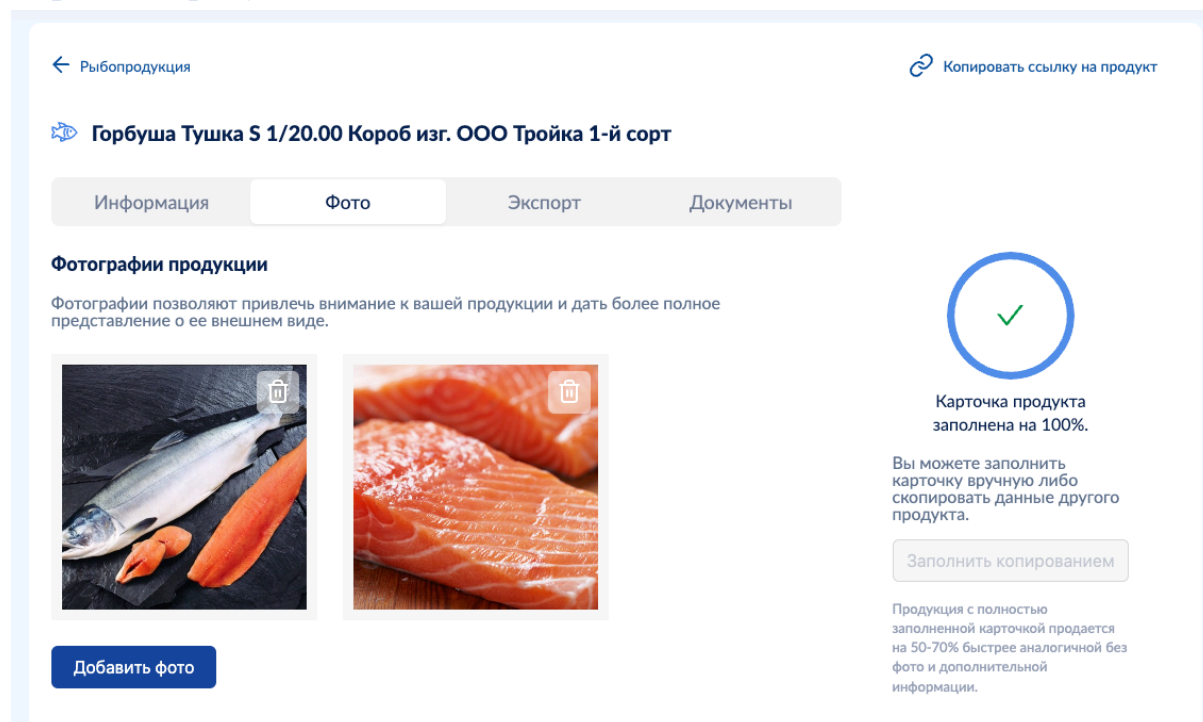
← Рыбопродукция

Копировать ссылку на продукт

Горбуша Тушка S 1/20.00 Короб изг. ООО Тройка 1-й сорт

Информация | Фото | Экспорт | Документы

Фотографии продукции

Фотографии позволяют привлечь внимание к вашей продукции и дать более полное представление о ее внешнем виде.

Добавить фото

Карточка продукта заполнена на 100%.

Вы можете заполнить карточку вручную либо скопировать данные другого продукта.

Заполнить копированием

Продукция с полностью заполненной карточкой продается на 50-70% быстрее аналогичной без фото и дополнительной информации.